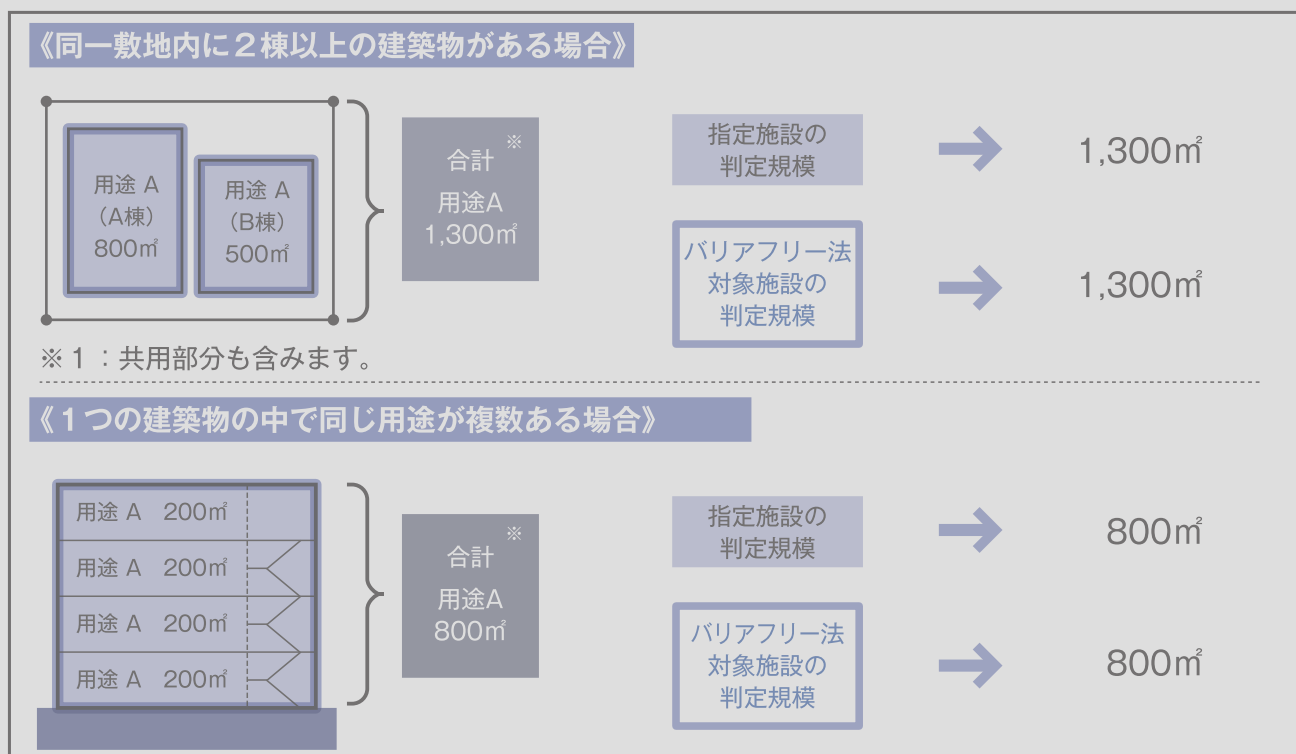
《同一敷地内に２棟以上の建築物がある場合》

用途 A
（A棟）
800㎡

用途 A
（B棟）
500㎡

合計※
用途A
1,300㎡

指定施設の
判定規模

1,300㎡

バリアフリー法
対象施設の
判定規模

1,300㎡

※１：共用部分も含みます。

《１つの建築物の中で同じ用途が複数ある場合》

用途 A　200㎡
用途 A　200㎡
用途 A　200㎡
用途 A　200㎡

合計※
用途A
800㎡

指定施設の
判定規模

800㎡

バリアフリー法
対象施設の
判定規模

800㎡